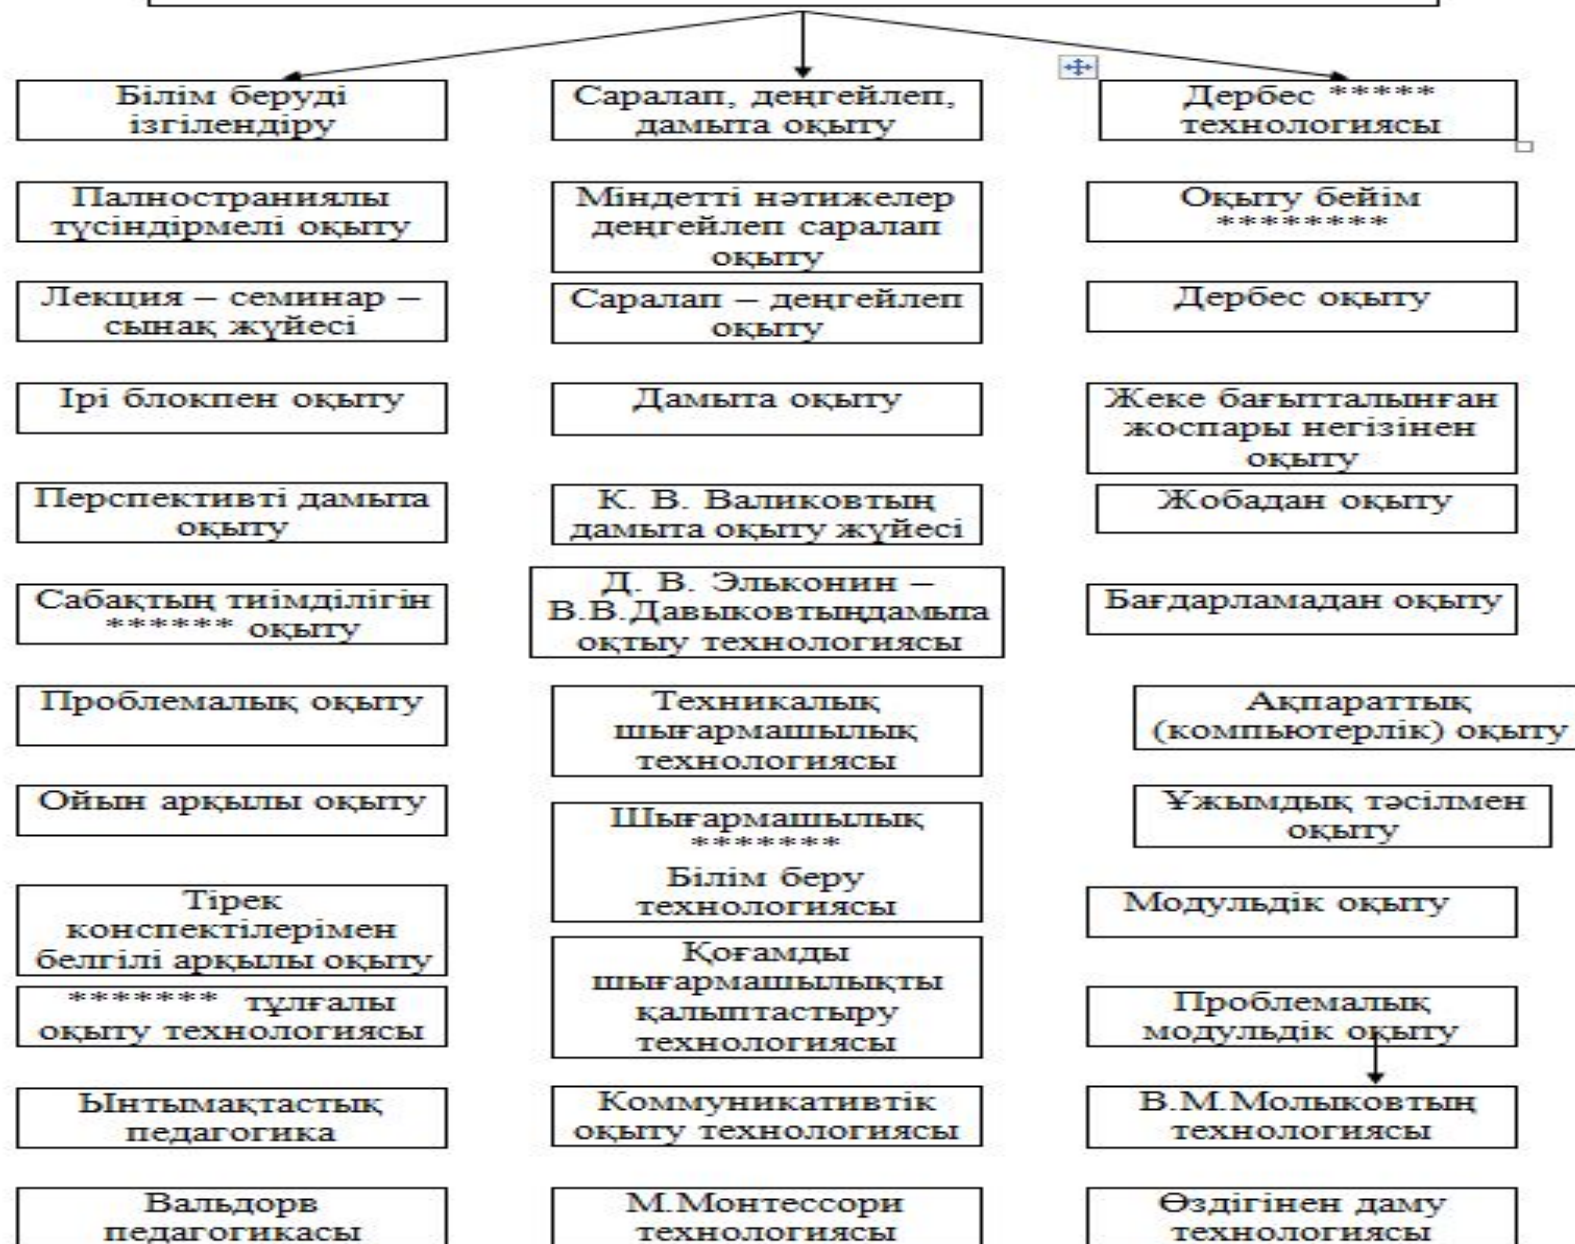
Білім беруді ізгілендіру

Палностраниялы түсіндірмелі оқыту

Лекция – семинар – сынақ жүйесі

Ірі блокпен оқыту

Перспективті дамыта оқыту

Сабақтың тиімділігін ****** оқыту

Проблемалық оқыту

Ойын арқылы оқыту

Тірек конспектілерімен белгілі арқылы оқыту

******* тұлғалы оқыту технологиясы

Ынтымақтастық педагогика

Вальдорв педагогикасы

Саралап, деңгейлеп, дамыта оқыту

Міндетті нәтижелер деңгейлеп саралап оқыту

Саралап – деңгейлеп оқыту

Дамыта оқыту

К. В. Валиковтың дамыта оқыту жүйесі

Д. В. Эльконин – В.В.Давыковтындамыта оқтыу технологиясы

Техникалық шығармашылық технологиясы

Шығармашылық ******* Білім беру технологиясы

Қоғамды шығармашылықты қалыптастыру технологиясы

Коммуникативтік оқыту технологиясы

М.Монтессори технологиясы

Дербес ***** технологиясы

Оқыту бейім ********

Дербес оқыту

Жеке бағытталынған жоспары негізінен оқыту

Жобадан оқыту

Бағдарламадан оқыту

Ақпараттық (компьютерлік) оқыту

Ұжымдық тәсілмен оқыту

Модульдік оқыту

Проблемалық модульдік оқыту

В.М.Молыковтың технологиясы

Өздігінен даму технологиясы